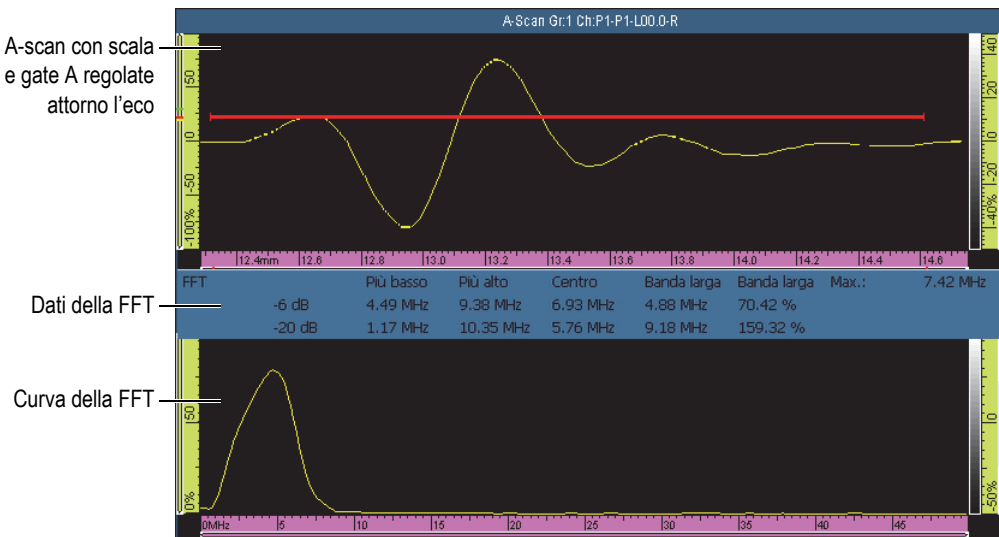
A-Scan Gr:1 Ch:P1-P1-L00.0-R

A-scan con scala e gate A regolate attorno l'eco

50
0
-50
-100%

40
20
0
-20
-40%

12.4mm 12.6 12.8 13.0 13.2 13.4 13.6 13.8 14.0 14.2 14.4 14.6

Dati della FFT

| FFT | | Più basso | Più alto | Centro | Banda larga | Banda larga | Max.: | 7.42 MHz |
|---|---|---|---|---|---|---|---|---|
| | -6 dB | 4.49 MHz | 9.38 MHz | 6.93 MHz | 4.88 MHz | 70.42 % | | |
| | -20 dB | 1.17 MHz | 10.35 MHz | 5.76 MHz | 9.18 MHz | 159.32 % | | |

Curva della FFT

50
0%

0
-50%

0MHz 5 10 15 20 25 30 35 40 45